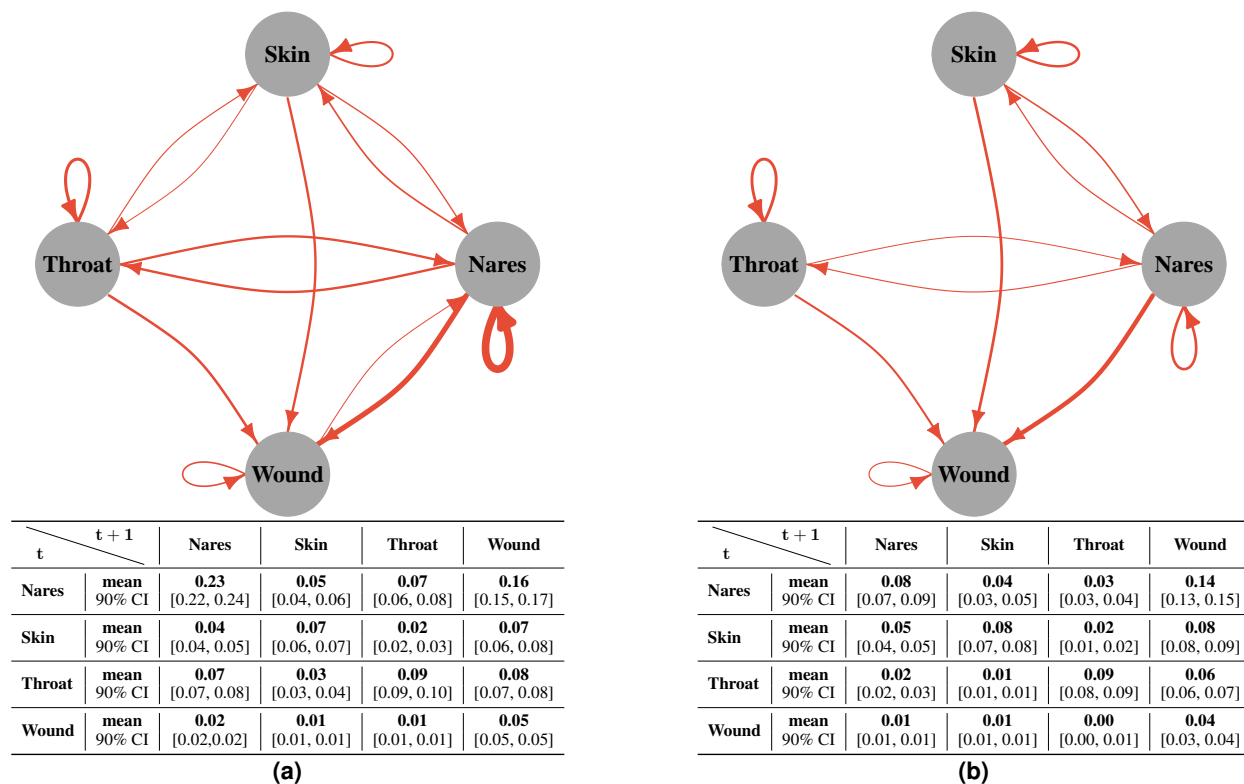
Skin

Throat

Nares

Wound

| t \ t + 1 | | Nares | Skin | Throat | Wound |
|---|---|---|---|---|---|
| Nares | mean<br>90% CI | 0.23<br>[0.22, 0.24] | 0.05<br>[0.04, 0.06] | 0.07<br>[0.06, 0.08] | 0.16<br>[0.15, 0.17] |
| Skin | mean<br>90% CI | 0.04<br>[0.04, 0.05] | 0.07<br>[0.06, 0.07] | 0.02<br>[0.02, 0.03] | 0.07<br>[0.06, 0.08] |
| Throat | mean<br>90% CI | 0.07<br>[0.07, 0.08] | 0.03<br>[0.03, 0.04] | 0.09<br>[0.09, 0.10] | 0.08<br>[0.07, 0.08] |
| Wound | mean<br>90% CI | 0.02<br>[0.02,0.02] | 0.01<br>[0.01, 0.01] | 0.01<br>[0.01, 0.01] | 0.05<br>[0.05, 0.05] |

(a)

Skin

Throat

Nares

Wound

| t \ t + 1 | | Nares | Skin | Throat | Wound |
|---|---|---|---|---|---|
| Nares | mean<br>90% CI | 0.08<br>[0.07, 0.09] | 0.04<br>[0.03, 0.05] | 0.03<br>[0.03, 0.04] | 0.14<br>[0.13, 0.15] |
| Skin | mean<br>90% CI | 0.05<br>[0.04, 0.05] | 0.08<br>[0.07, 0.08] | 0.02<br>[0.01, 0.02] | 0.08<br>[0.08, 0.09] |
| Throat | mean<br>90% CI | 0.02<br>[0.02, 0.03] | 0.01<br>[0.01, 0.01] | 0.09<br>[0.08, 0.09] | 0.06<br>[0.06, 0.07] |
| Wound | mean<br>90% CI | 0.01<br>[0.01, 0.01] | 0.01<br>[0.01, 0.01] | 0.00<br>[0.00, 0.01] | 0.04<br>[0.03, 0.04] |

(b)